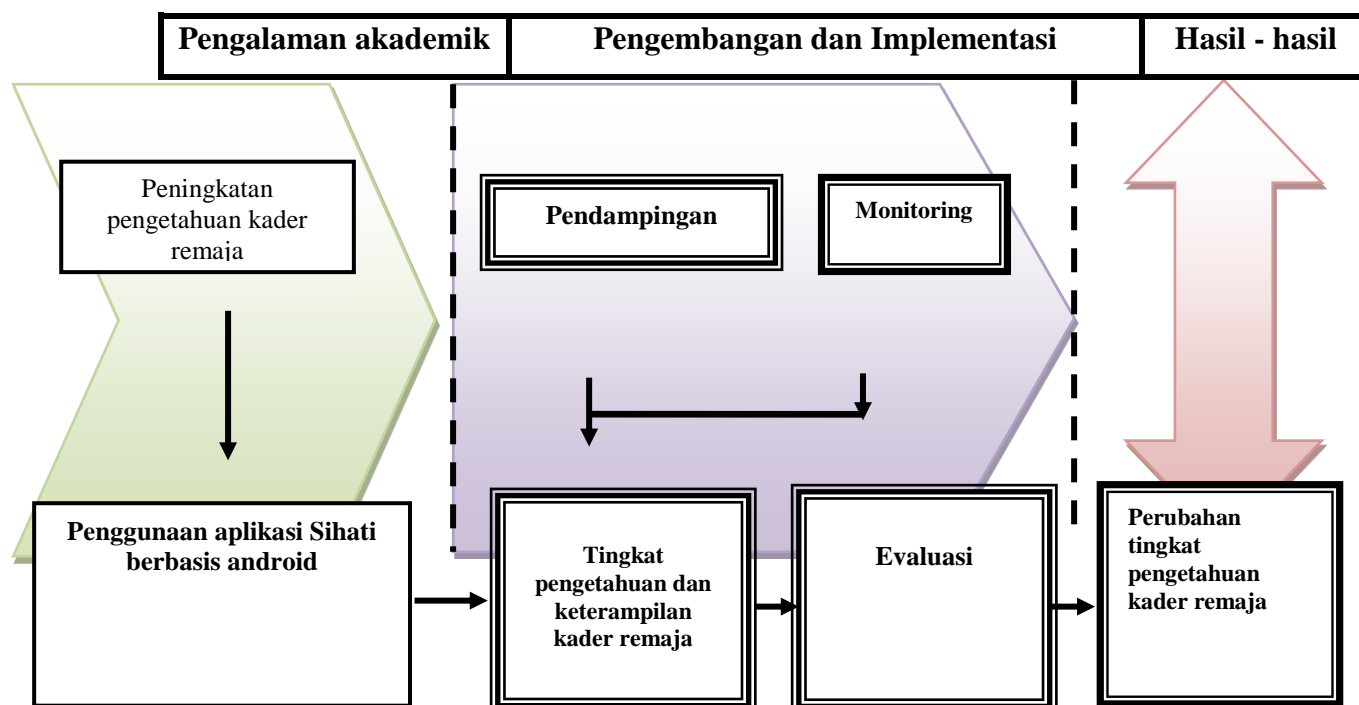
| Pengalaman akademik | Pengembangan dan Implementasi | Hasil - hasil |
|---|---|---|

Peningkatan pengetahuan kader remaja

Pendampingan

Monitoring

Penggunaan aplikasi Sihati berbasis android

Tingkat pengetahuan dan keterampilan kader remaja

Evaluasi

Perubahan tingkat pengetahuan kader remaja